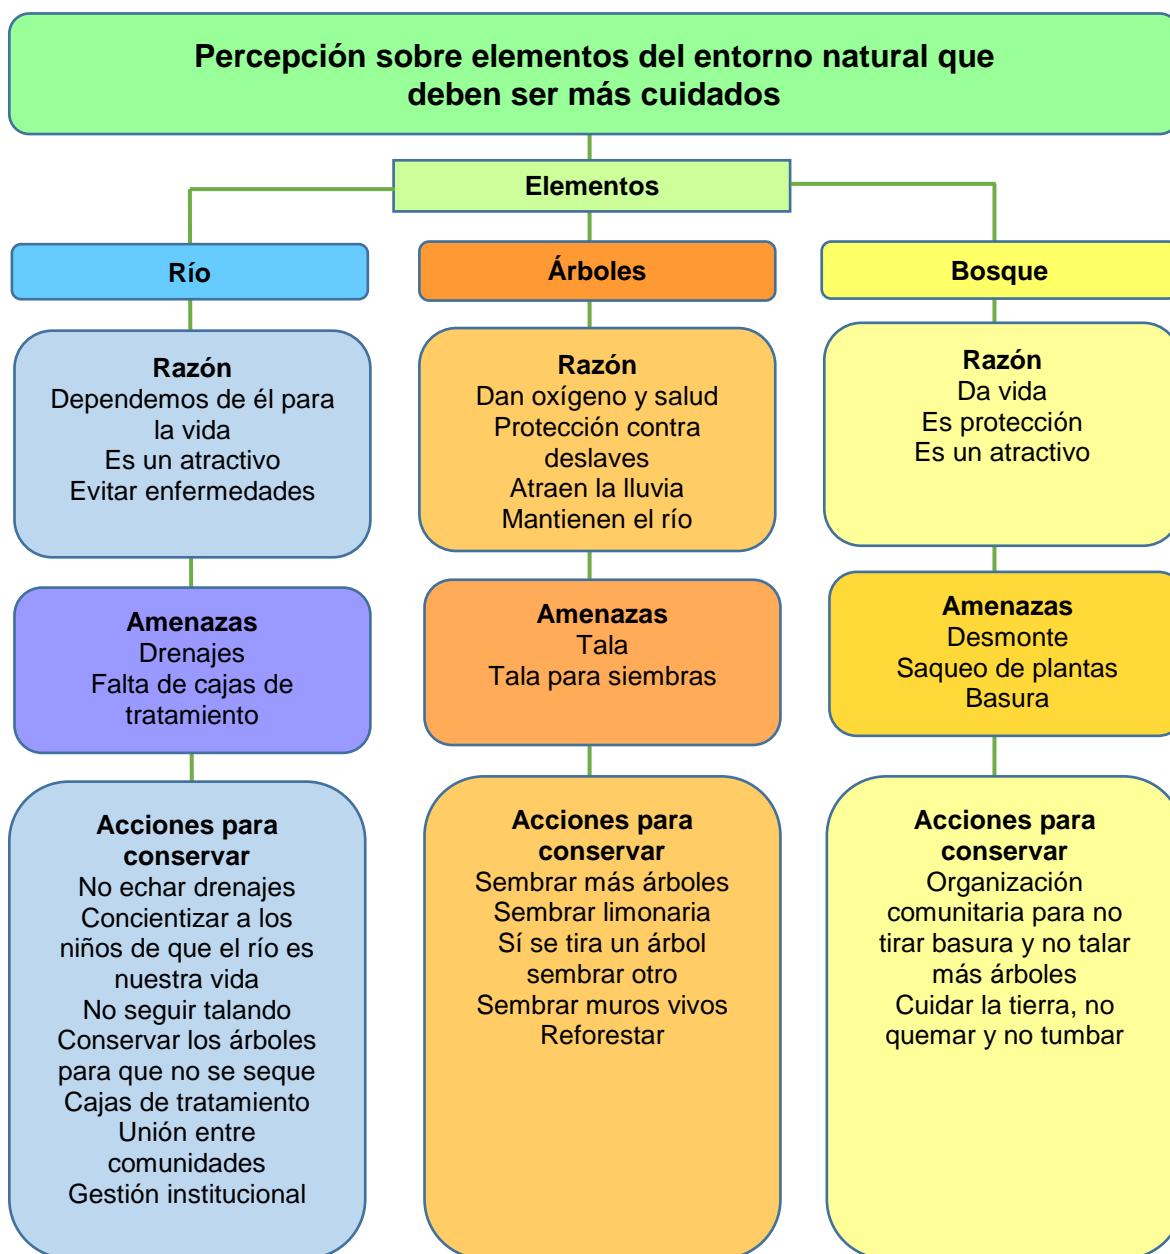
Percepción sobre elementos del entorno natural que deben ser más cuidados

Elementos

Río

Razón
Dependemos de él para la vida
Es un atractivo
Evitar enfermedades

Amenazas
Drenajes
Falta de cajas de tratamiento

Acciones para conservar
No echar drenajes
Concientizar a los niños de que el río es nuestra vida
No seguir talando
Conservar los árboles para que no se seque
Cajas de tratamiento
Unión entre comunidades
Gestión institucional

Árboles

Razón
Dan oxígeno y salud
Protección contra deslaves
Atraen la lluvia
Mantienen el río

Amenazas
Tala
Tala para siembras

Acciones para conservar
Sembrar más árboles
Sembrar limonaria
Sí se tira un árbol sembrar otro
Sembrar muros vivos
Reforestar

Bosque

Razón
Da vida
Es protección
Es un atractivo

Amenazas
Desmonte
Saqueo de plantas
Basura

Acciones para conservar
Organización comunitaria para no tirar basura y no talar más árboles
Cuidar la tierra, no quemar y no tumbar